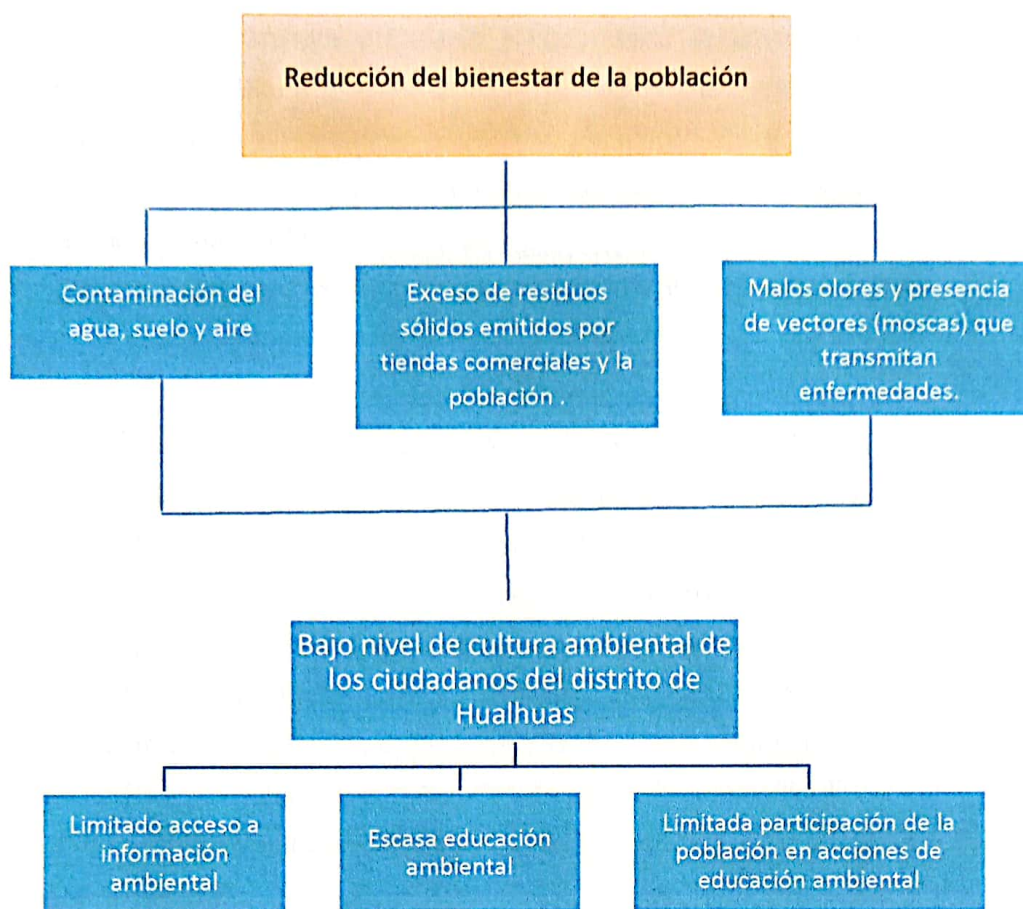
Reducción del bienestar de la población

Contaminación del agua, suelo y aire

Exceso de residuos sólidos emitidos por tiendas comerciales y la población .

Malos olores y presencia de vectores (moscas) que transmitan enfermedades.

Bajo nivel de cultura ambiental de los ciudadanos del distrito de Hualhuas

Limitado acceso a información ambiental

Escasa educación ambiental

Limitada participación de la población en acciones de educación ambiental